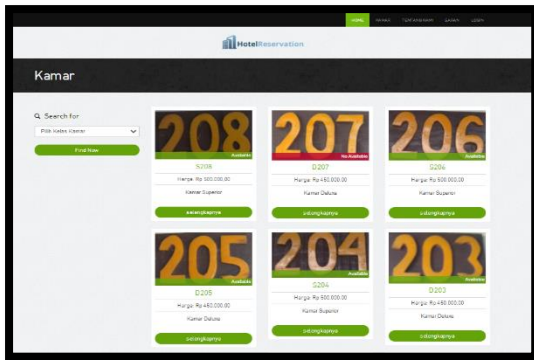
HOME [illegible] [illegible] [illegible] LOGIN

HotelReservation

Kamar

Search for

Pilih Kelas Kamar

Find Now

208
Available
S208
Harga: Rp 500.000,00
Kamar Superior
Selengkapnya

207
Not Available
D207
Harga: Rp 450.000,00
Kamar Deluxe
Selengkapnya

206
Available
S206
Harga: Rp 500.000,00
Kamar Superior
Selengkapnya

205
Available
D205
Harga: Rp 450.000,00
Kamar Deluxe
Selengkapnya

204
Available
S204
Harga: Rp 500.000,00
Kamar Superior
Selengkapnya

203
Available
D203
Harga: Rp 450.000,00
Kamar Deluxe
Selengkapnya